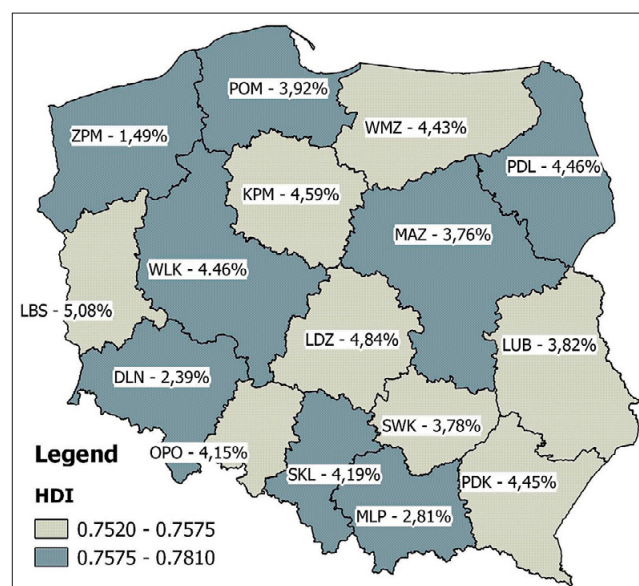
POM - 3,92%
ZPM - 1,49%
WMZ - 4,43%
PDL - 4,46%
KPM - 4,59%
MAZ - 3,76%
WLK - 4.46%
LBS - 5,08%
LDZ - 4,84%
LUB - 3,82%
DLN - 2,39%
SWK - 3,78%
OPO - 4,15%
SKL - 4,19%
PDK - 4,45%
MLP - 2,81%

Legend
HDI
0.7520 - 0.7575
0.7575 - 0.7810